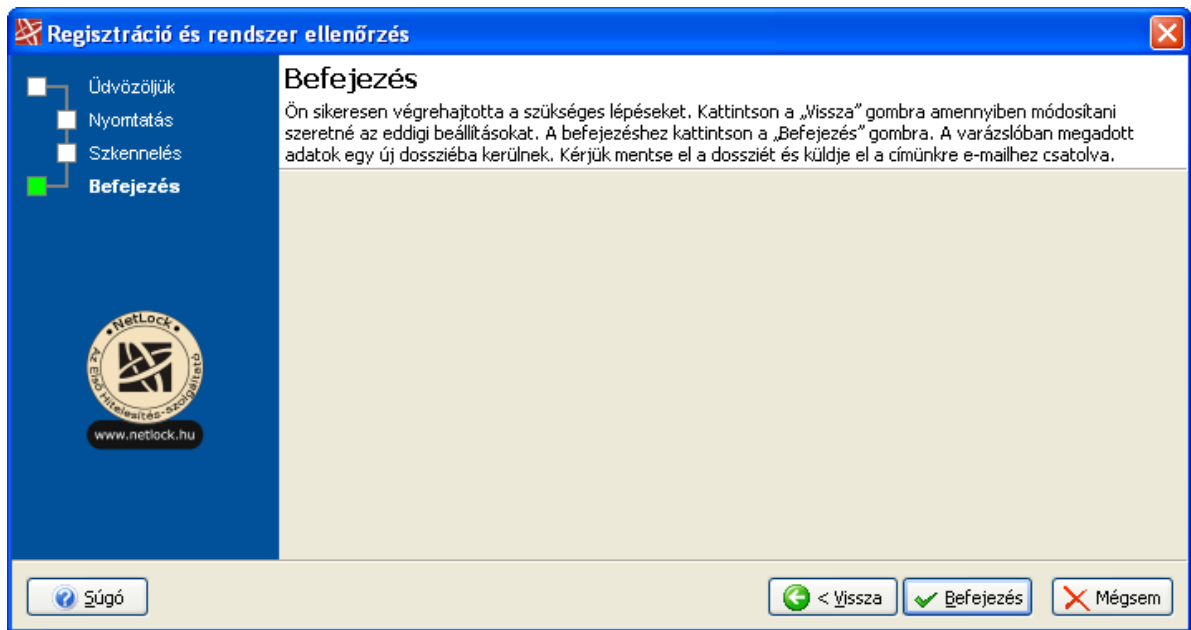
Regisztráció és rendszer ellenőrzés

Üdvözöljük
Nyomtatás
Szkennelés
Befejezés

NetLock
Az Első Hitelesítés-szolgáltató
www.netlock.hu

Befejezés

Ön sikeresen végrehajtotta a szükséges lépéseket. Kattintson a „Vissza" gombra amennyiben módosítani szeretné az eddigi beállításokat. A befejezéshez kattintson a „Befejezés" gombra. A varázslóban megadott adatok egy új dossziéba kerülnek. Kérjük mentse el a dossziét és küldje el a címünkre e-mailhez csatolva.

Súgó

< Vissza

Befejezés

Mégsem